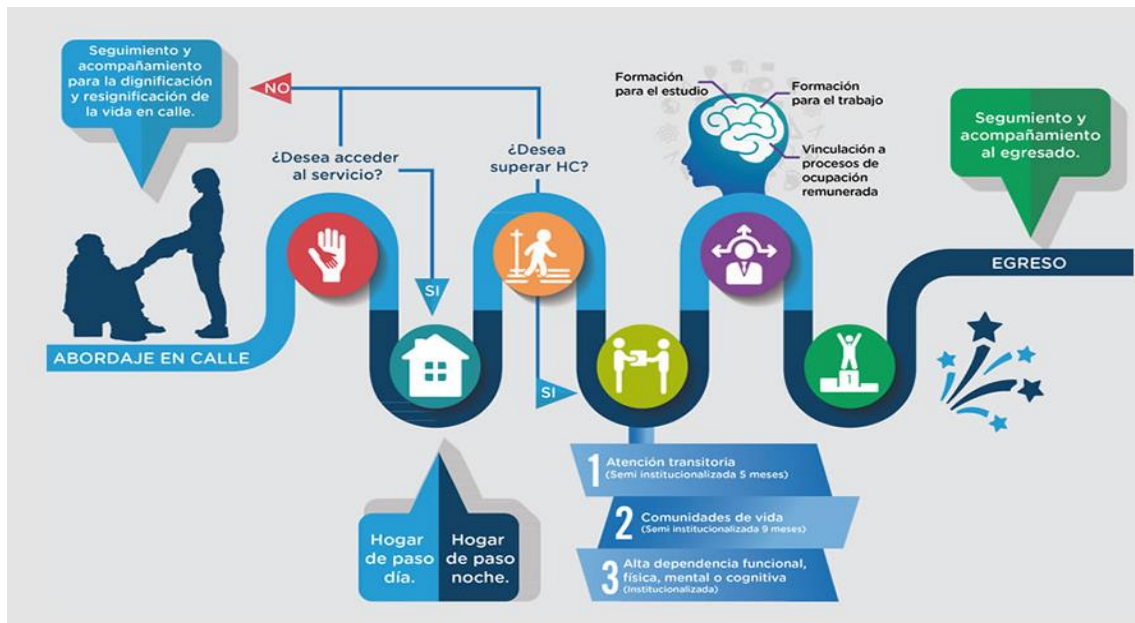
Seguimiento y acompañamiento para la dignificación y resignificación de la vida en calle.

NO

¿Desea acceder al servicio?

¿Desea superar HC?

Formación para el estudio

Formación para el trabajo

Vinculación a procesos de ocupación remunerada

Segumiento y acompañamiento al egresado.

SI

SI

ABORDAJE EN CALLE

EGRESO

Hogar de paso día.

Hogar de paso noche.

1 Atención transitoria (Semi institucionalizada 5 meses)

2 Comunidades de vida (Semi institucionalizada 9 meses)

3 Alta dependencia funcional, física, mental o cognitiva (Institucionalizada)